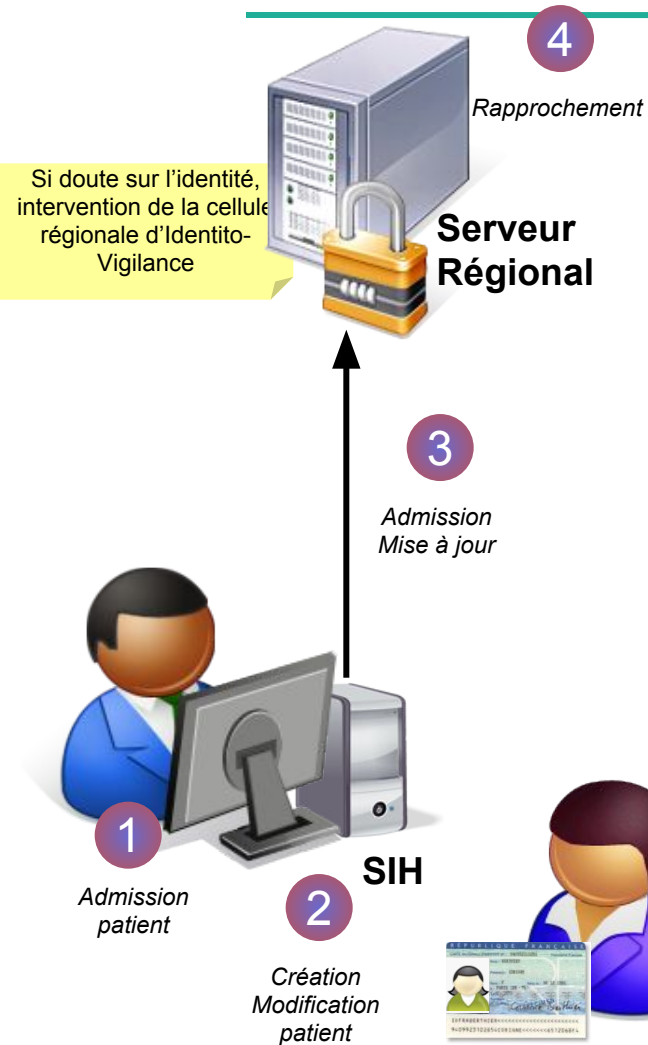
4

Rapprochement

Si doute sur l'identité, intervention de la cellule régionale d'Identito-Vigilance

Serveur Régional

3

Admission
Mise à jour

1

Admission patient

SIH

2

Création
Modification
patient

RÉPUBLIQUE FRANÇAISE